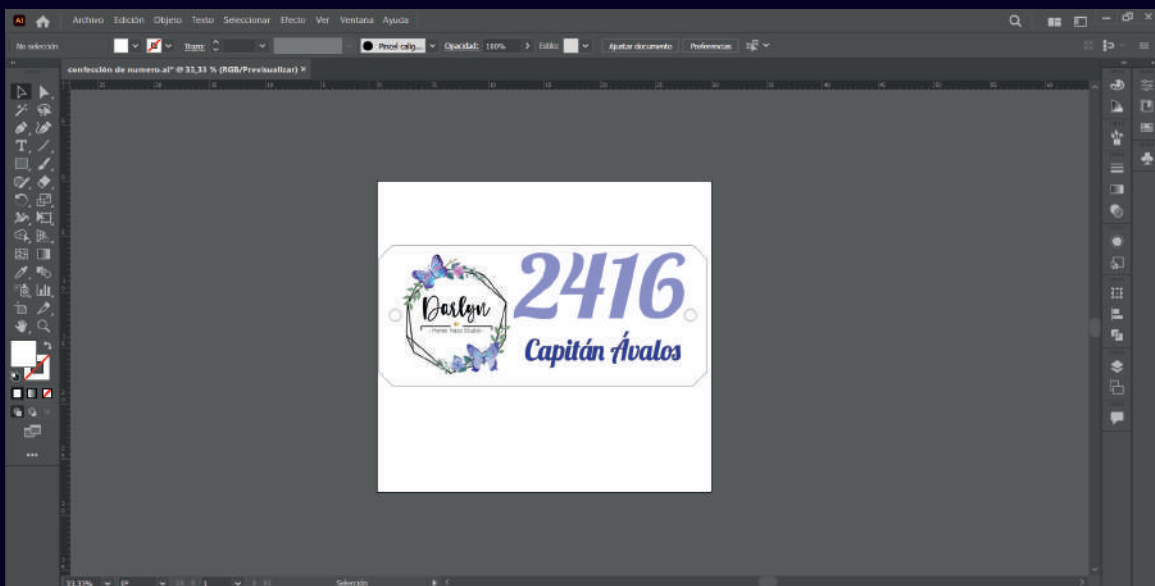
Ai Archivo Edición Objeto Texto Seleccionar Efecto Ver Ventana Ayuda

No selección Trazo: Pincel calig... Opacidad: 100% Estilo: Ajustar documento Preferencias

confección de numero.ai* @ 33,33 % (RGB/Previsualizar) ×

Darlyn
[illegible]

2416
Capitán Ávalos

33,33% 0° Selección